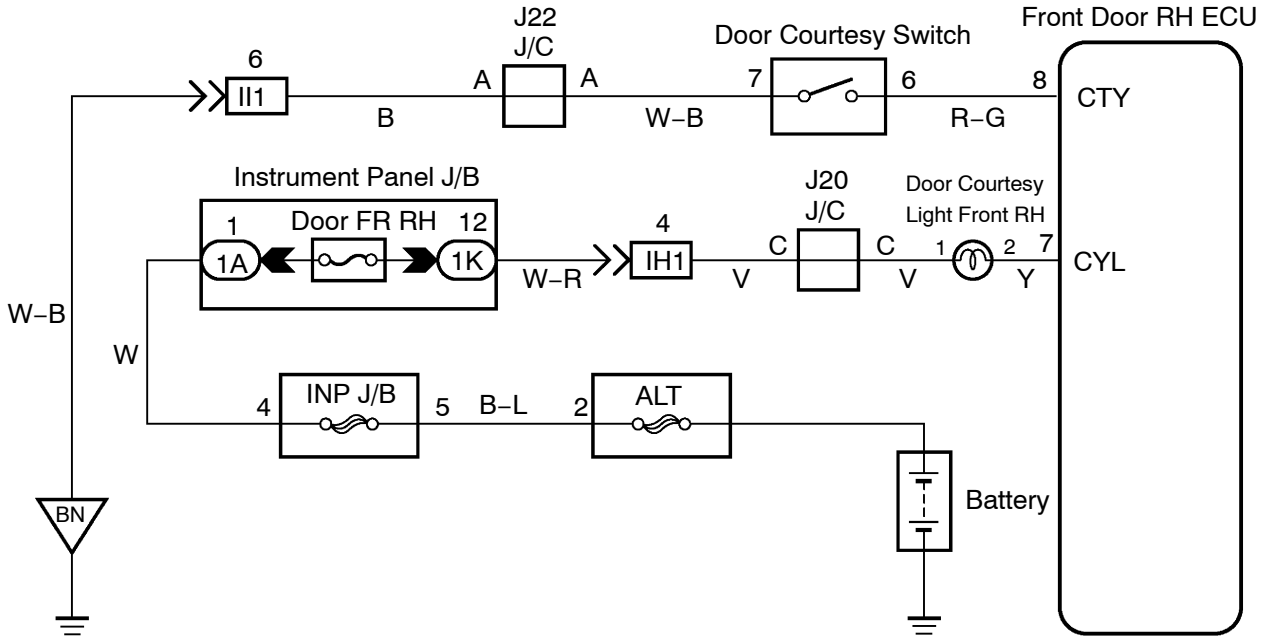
J22
J/C

Door Courtesy Switch

Front Door RH ECU

6
II1
A
A
7
6
8
CTY
B
W−B
R−G

Instrument Panel J/B

J20
J/C

Door Courtesy
Light Front RH

1
Door FR RH
12
1A
1K
4
IH1
C
C
1
2
7
CYL
W−R
V
V
Y

W−B

W

INP J/B
ALT
4
5
B−L
2

BN

Battery